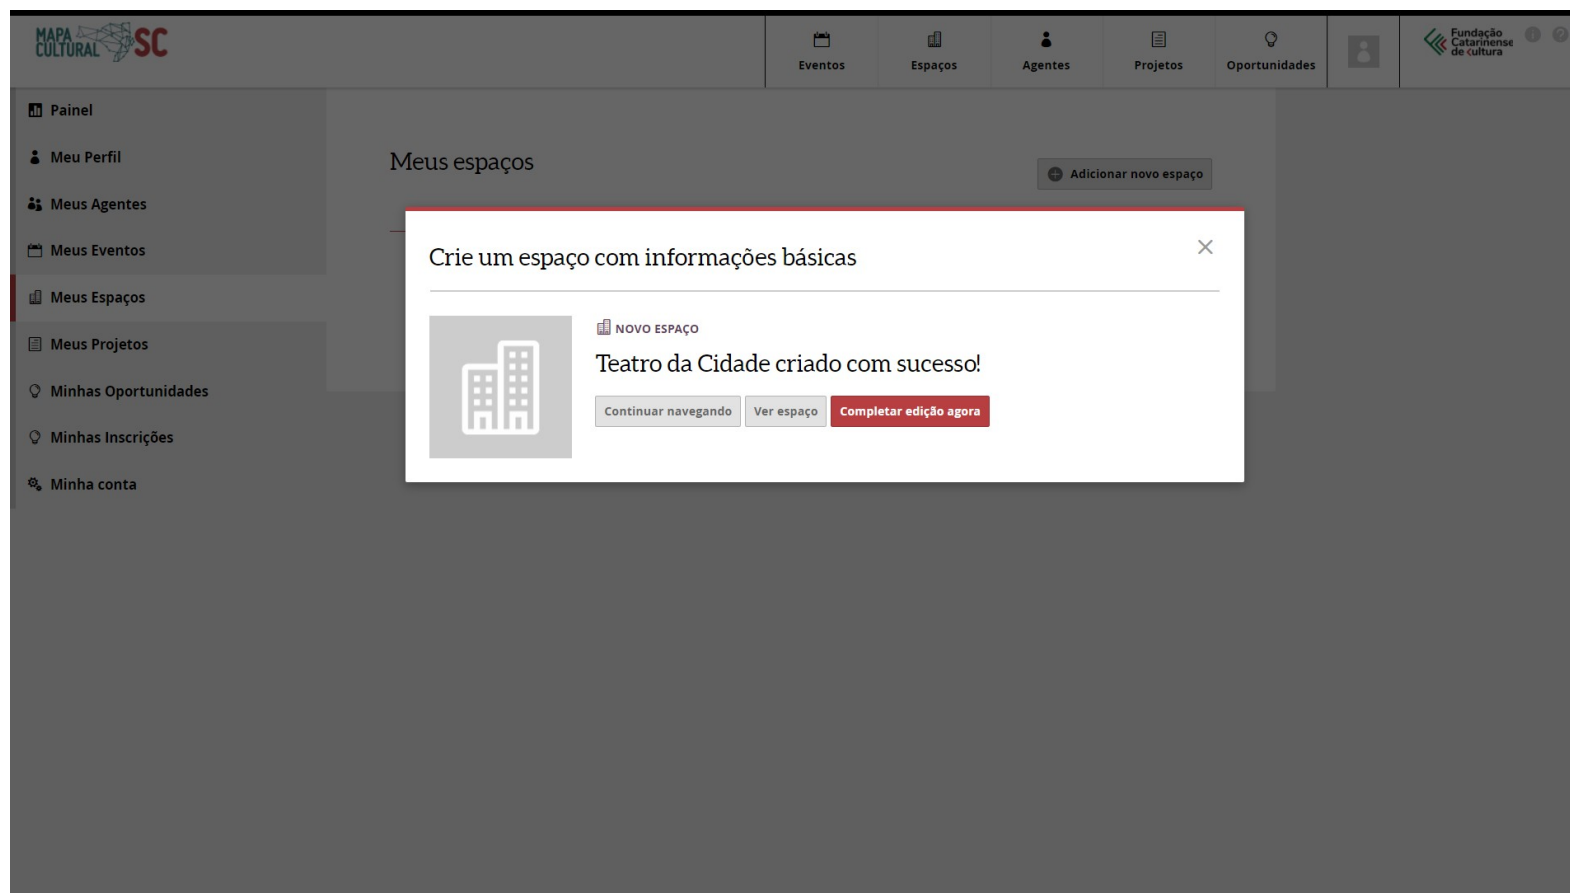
MAPA CULTURAL SC

Eventos
Espaços
Agentes
Projetos
Oportunidades

Fundação Catarinense de Cultura

Painel
Meu Perfil
Meus Agentes
Meus Eventos
Meus Espaços
Meus Projetos
Minhas Oportunidades
Minhas Inscrições
Minha conta

Meus espaços

Adicionar novo espaço

Crie um espaço com informações básicas

×

NOVO ESPAÇO

Teatro da Cidade criado com sucesso!

Continuar navegando
Ver espaço
Completar edição agora